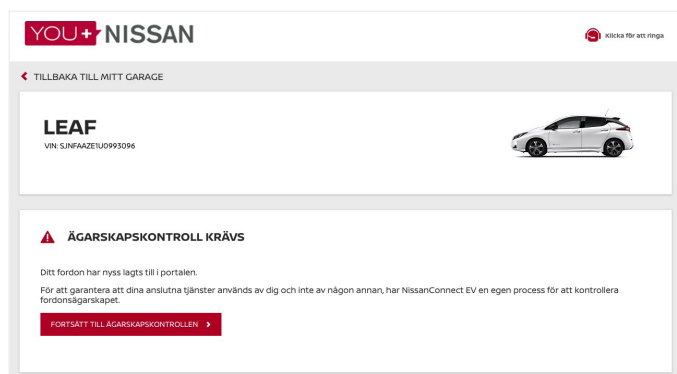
YOU+NISSAN

Klicka för att ringa

TILLBAKA TILL MITT GARAGE

LEAF
VIN: SJNFAAZE1U0993096

ÄGARSKAPSKONTROLL KRÄVS

Ditt fordon har nyss lagts till i portalen.

För att garantera att dina anslutna tjänster används av dig och inte av någon annan, har NissanConnect EV en egen process för att kontrollera fordonsägarskapet.

FORTSÄTT TILL ÄGARSKAPSKONTROLLEN ›